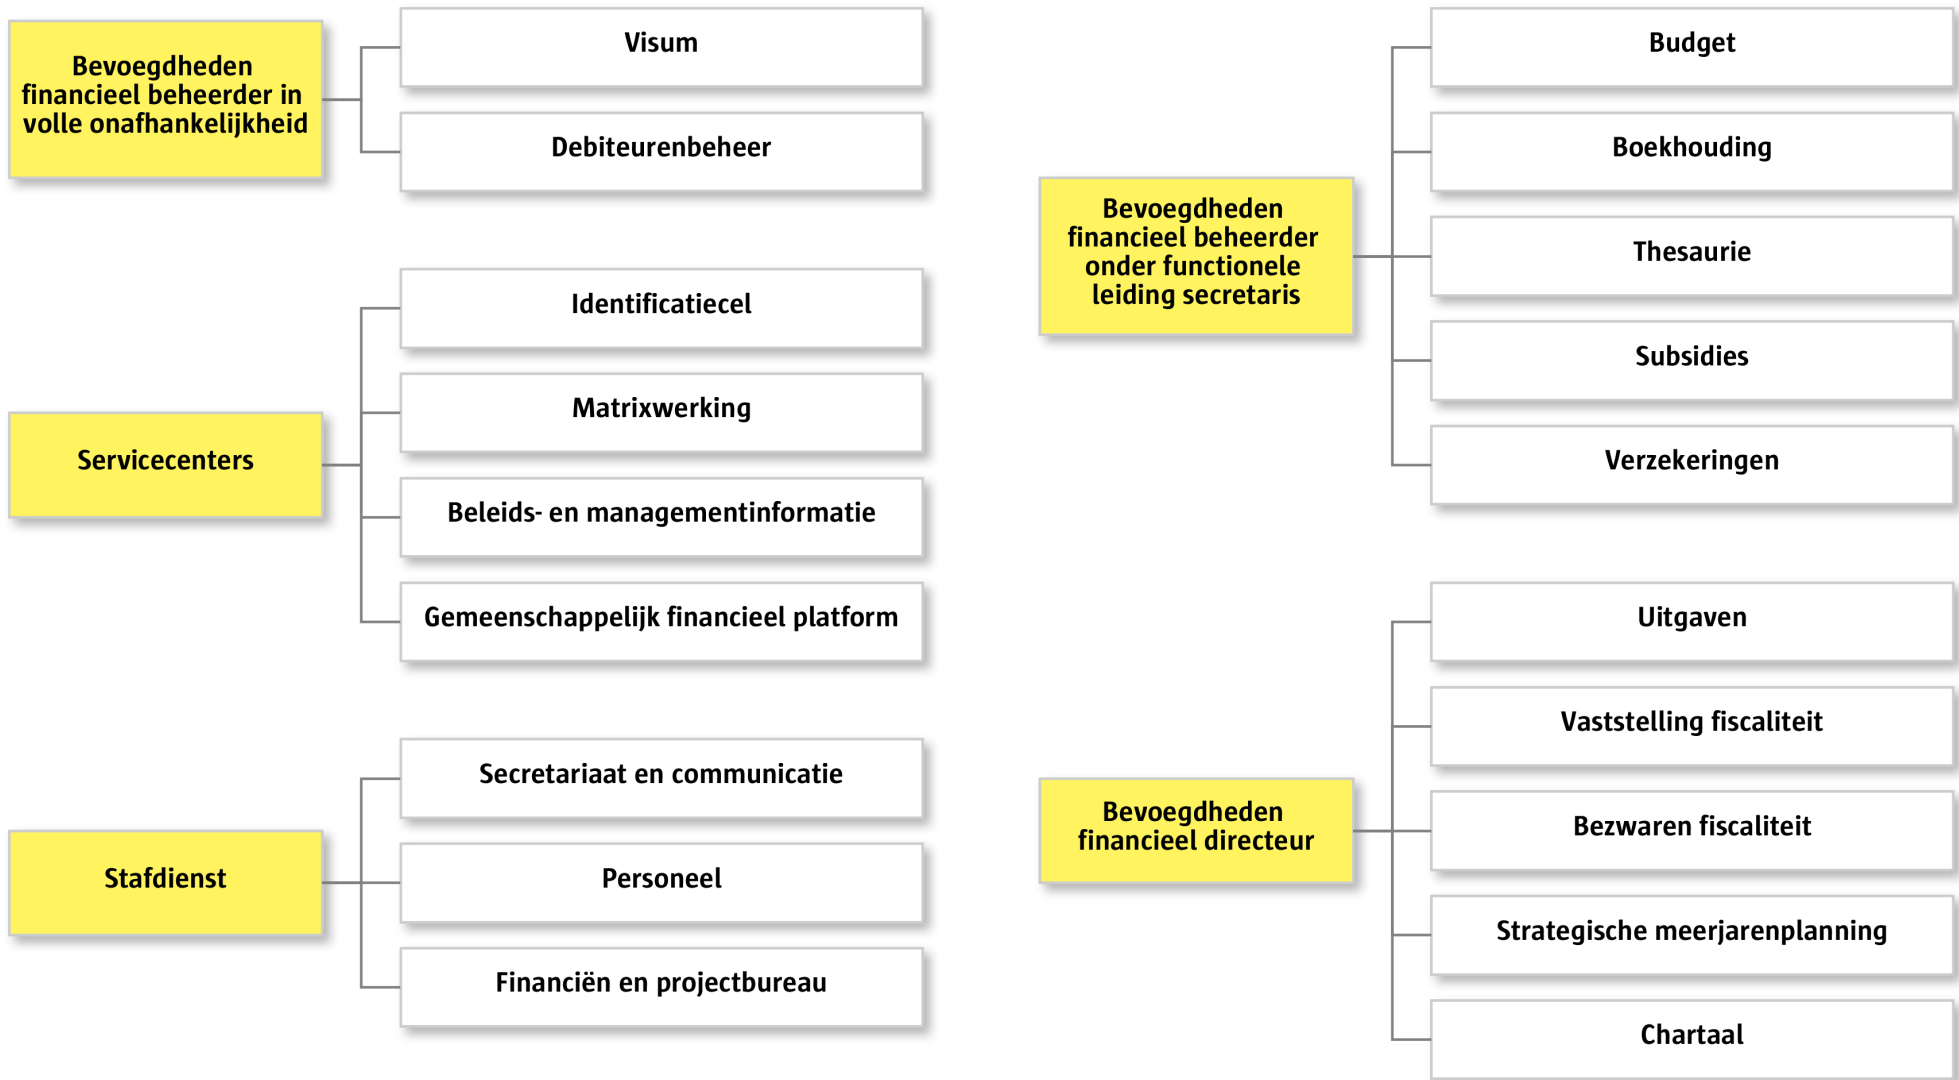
Bevoegdheden financieel beheerder in volle onafhankelijkheid

Visum

Debiteurenbeheer

Servicecenters

Identificatiecel

Matrixwerking

Beleids- en managementinformatie

Gemeenschappelijk financieel platform

Stafdienst

Secretariaat en communicatie

Personeel

Financiën en projectbureau

Bevoegdheden financieel beheerder onder functionele leiding secretaris

Budget

Boekhouding

Thesaurie

Subsidies

Verzekeringen

Bevoegdheden financieel directeur

Uitgaven

Vaststelling fiscaliteit

Bezwaren fiscaliteit

Strategische meerjarenplanning

Chartaal